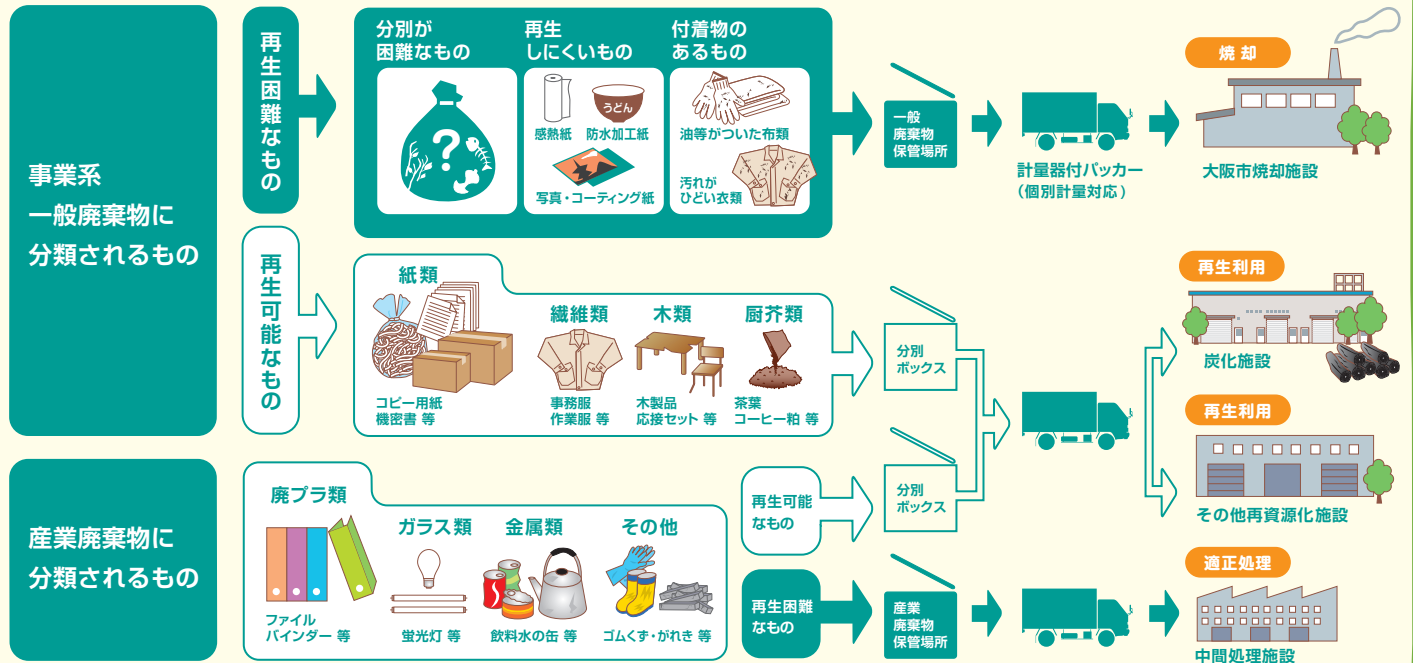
事業系
一般廃棄物に
分類されるもの

再生困難なもの

分別が
困難なもの

再生
しにくいもの

うどん

感熱紙　防水加工紙

写真・コーティング紙

付着物の
あるもの

油等がついた布類

汚れが
ひどい衣類

一般
廃棄物
保管場所

計量器付パッカー
（個別計量対応）

焼却

大阪市焼却施設

再生可能なもの

紙類

コピー用紙
機密書 等

繊維類

事務服
作業服 等

木類

木製品
応接セット 等

厨芥類

茶葉
コーヒー粕 等

分別
ボックス

再生利用

炭化施設

再生利用

その他再資源化施設

産業廃棄物に
分類されるもの

廃プラ類

ファイル
バインダー 等

ガラス類

蛍光灯 等

金属類

飲料水の缶 等

その他

ゴムくず・がれき 等

再生可能
なもの

分別
ボックス

再生困難
なもの

産業
廃棄物
保管場所

適正処理

中間処理施設